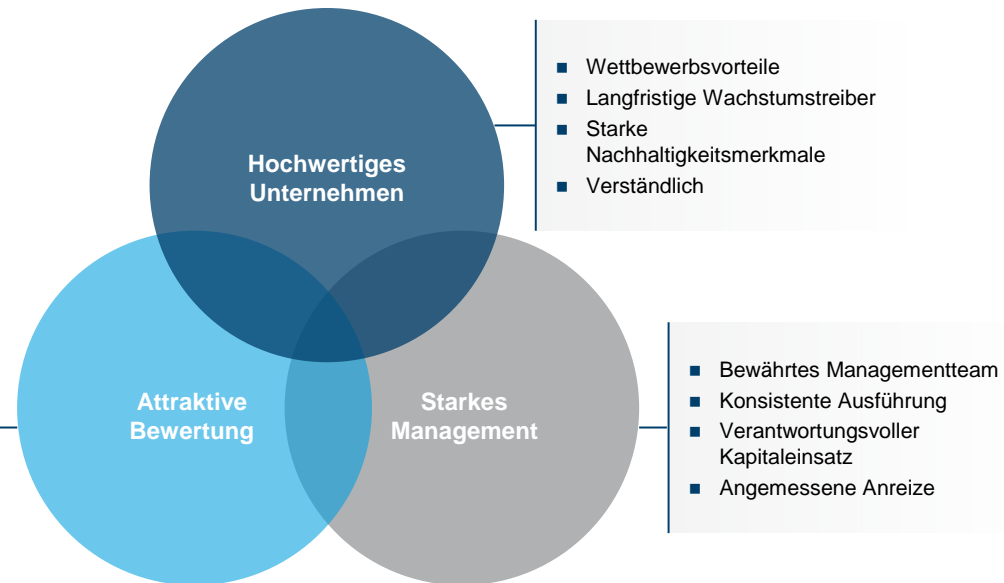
Hochwertiges Unternehmen

Wettbewerbsvorteile
Langfristige Wachstumstreiber
Starke Nachhaltigkeitsmerkmale
Verständlich

Attraktive Bewertung

Starkes Management

Bewährtes Managementteam
Konsistente Ausführung
Verantwortungsvoller Kapitaleinsatz
Angemessene Anreize